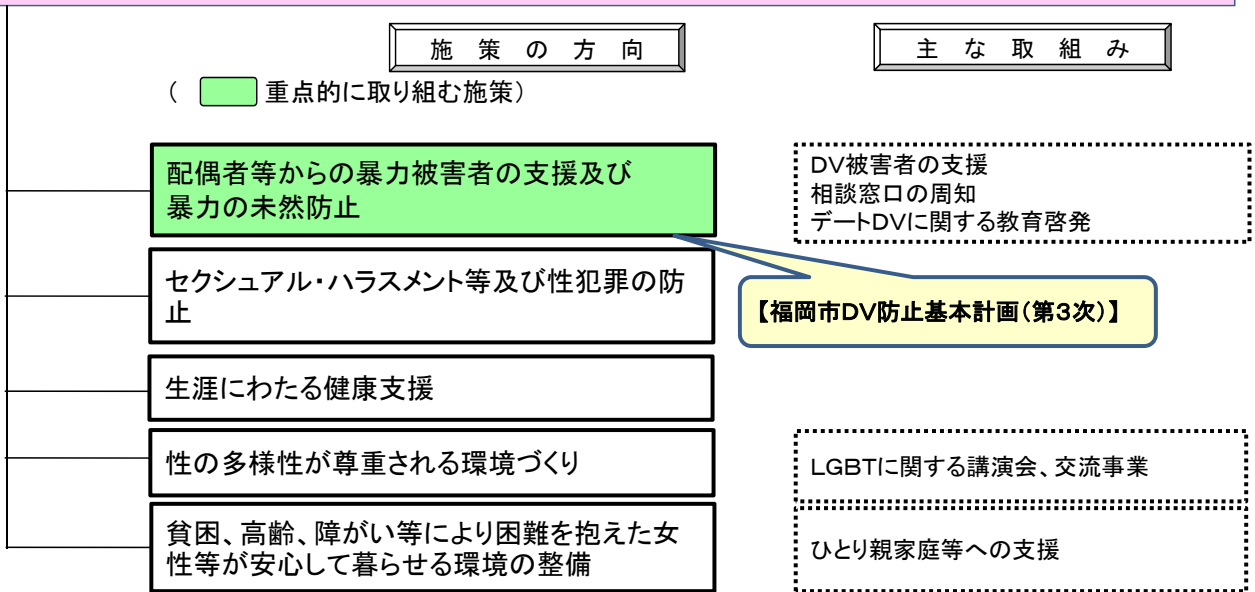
施　策　の　方　向

主　な　取　組　み

（　　重点的に取り組む施策）

配偶者等からの暴力被害者の支援及び暴力の未然防止

DV被害者の支援
相談窓口の周知
デートDVに関する教育啓発

【福岡市DV防止基本計画（第3次）】

セクシュアル・ハラスメント等及び性犯罪の防止

生涯にわたる健康支援

性の多様性が尊重される環境づくり

LGBTに関する講演会、交流事業

貧困、高齢、障がい等により困難を抱えた女性等が安心して暮らせる環境の整備

ひとり親家庭等への支援